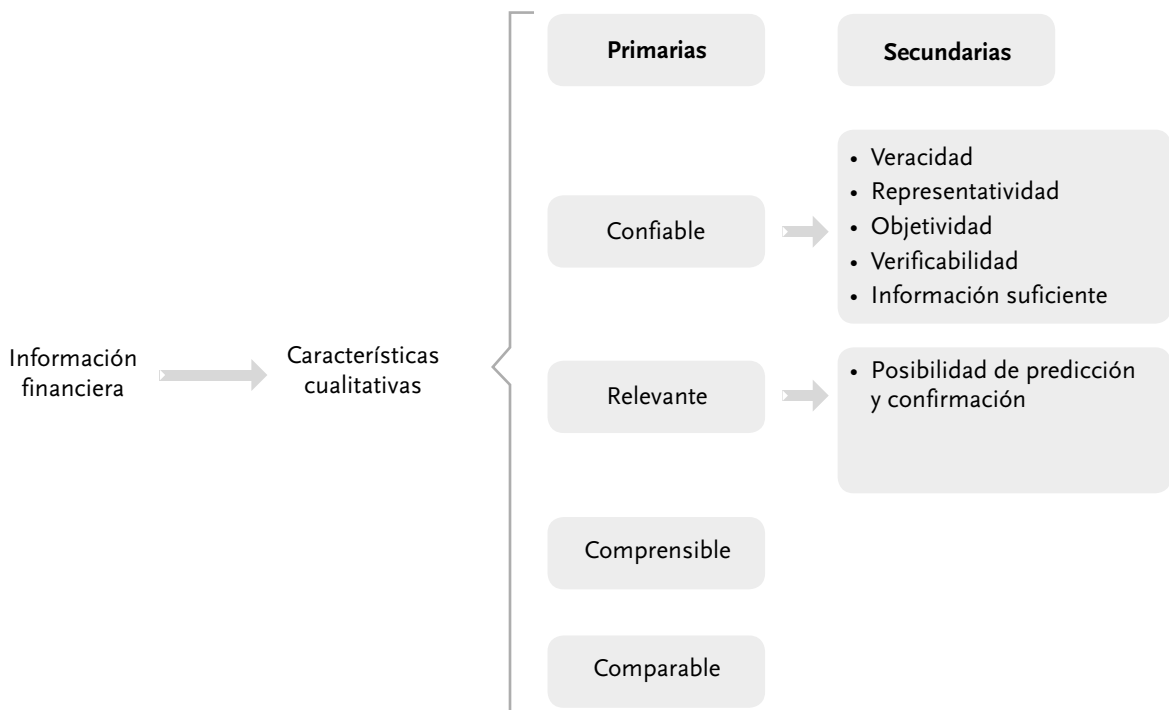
Información financiera

Características cualitativas

Primarias

Secundarias

Confiable

• Veracidad
• Representatividad
• Objetividad
• Verificabilidad
• Información suficiente

Relevante

• Posibilidad de predicción y confirmación

Comprensible

Comparable